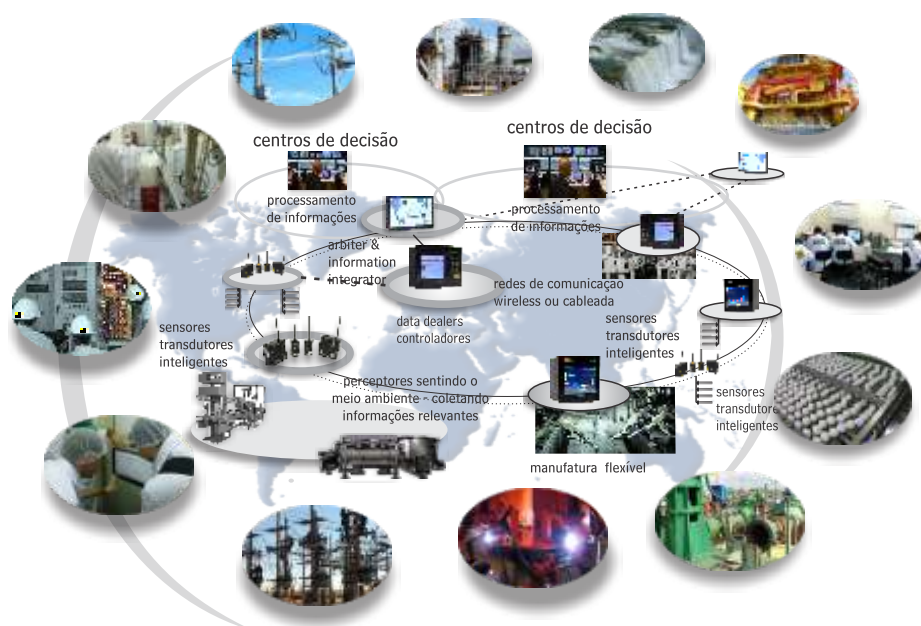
centros de decisão

centros de decisão

processamento de informações

processamento de informações

arbiter & information integrator

redes de comunicação wireless ou cableada

data dealers controladores

sensores transdutores inteligentes

sensores transdutores inteligentes

sensores transdutores inteligentes

perceptores sentindo o meio ambiente - coletando informações relevantes

manufatura flexível